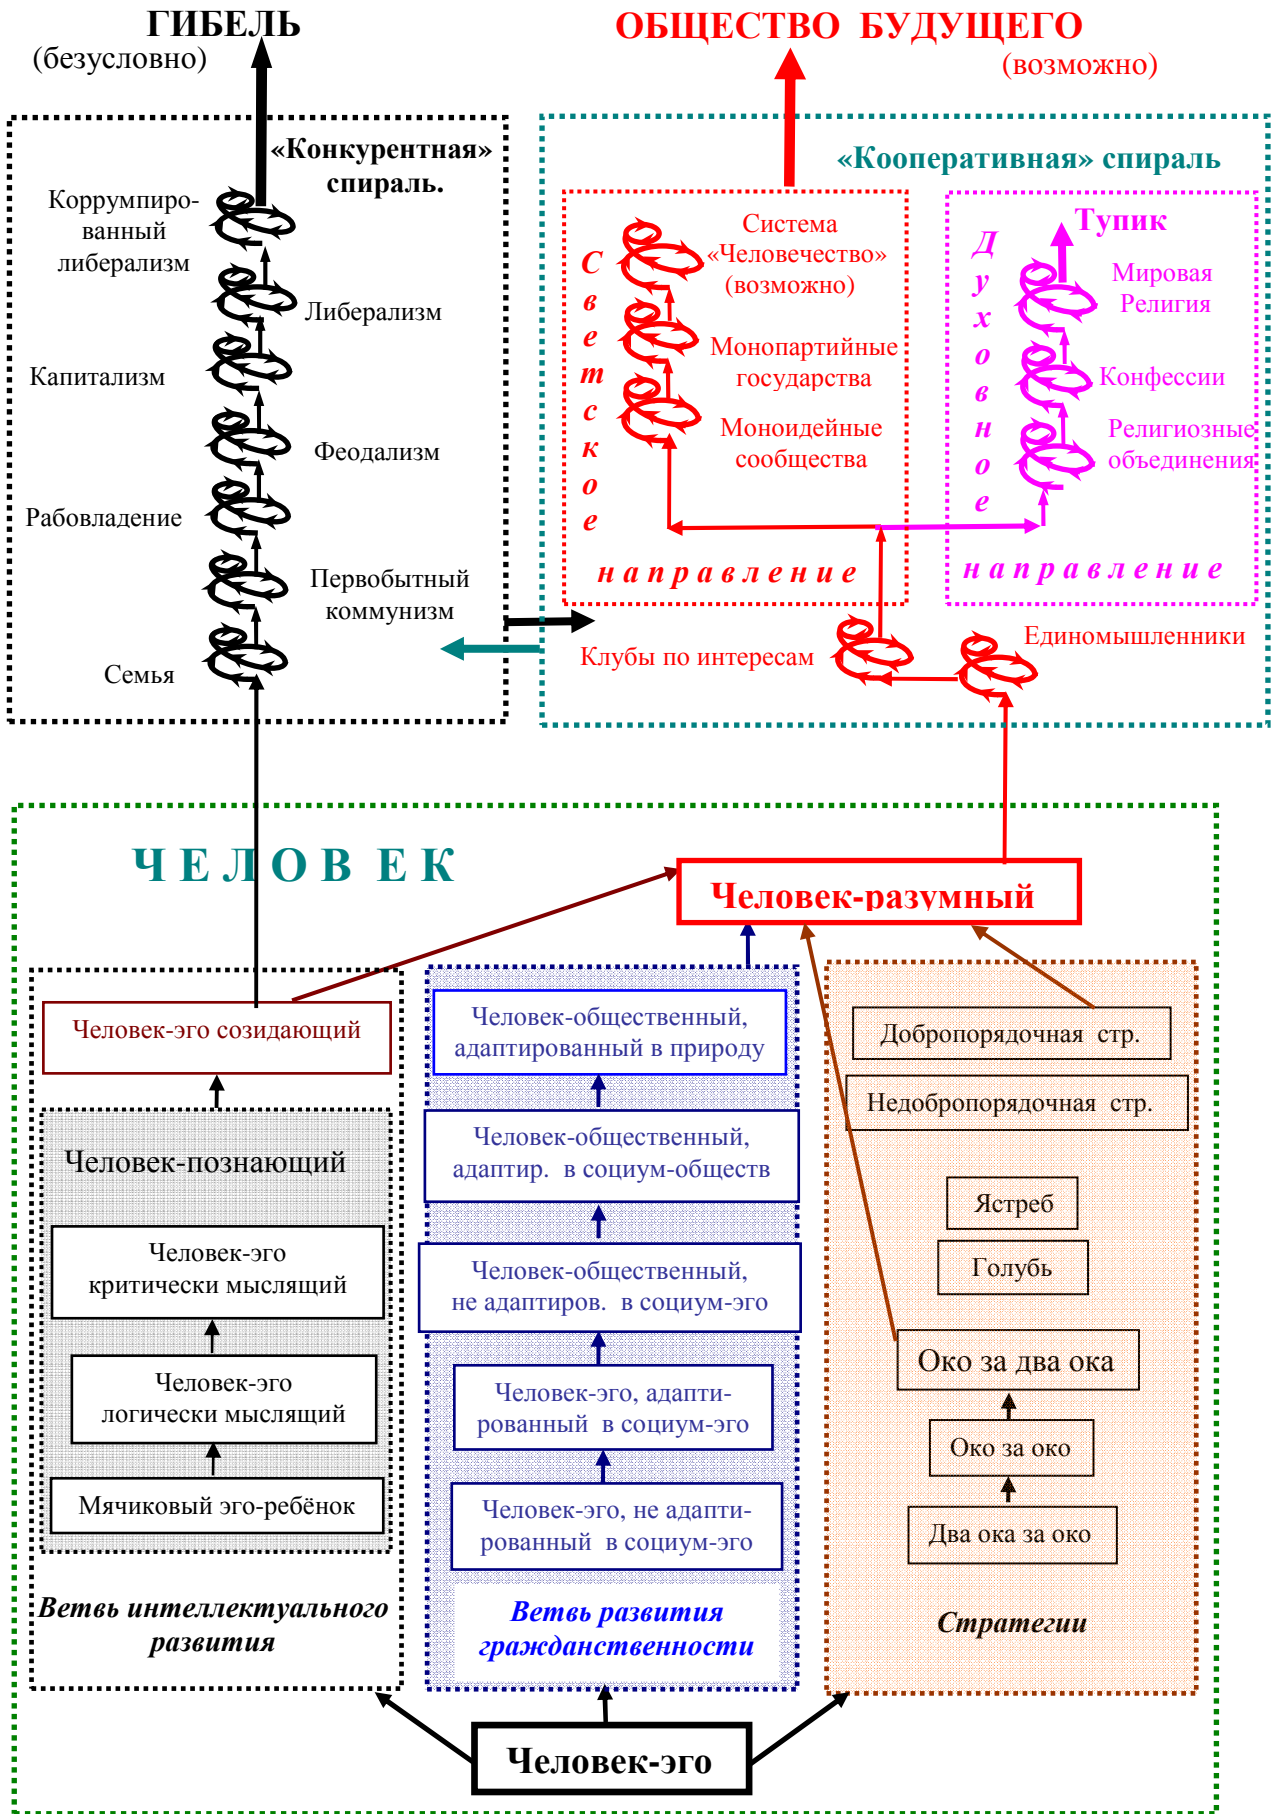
ГИБЕЛЬ
(безусловно)

ОБЩЕСТВО БУДУЩЕГО
(возможно)

«Конкурентная» спираль.

Коррумпированный либерализм
Либерализм
Капитализм
Феодализм
Рабовладение
Первобытный коммунизм
Семья

«Кооперативная» спираль

Светское
Система «Человечество» (возможно)
Монопартийные государства
Моноидейные сообщества
направление

Духовное
Тупик
Мировая Религия
Конфессии
Религиозные объединения
направление

Клубы по интересам
Единомышленники

ЧЕЛОВЕК

Человек-разумный

Человек-эго созидающий
Человек-познающий
Человек-эго критически мыслящий
Человек-эго логически мыслящий
Мячиковый эго-ребёнок
Ветвь интеллектуального развития

Человек-общественный, адаптированный в природу
Человек-общественный, адаптир. в социум-обществ
Человек-общественный, не адаптиров. в социум-эго
Человек-эго, адаптированный в социум-эго
Человек-эго, не адаптированный в социум-эго
Ветвь развития гражданственности

Добропорядочная стр.
Недобропорядочная стр.
Ястреб
Голубь
Око за два ока
Око за око
Два ока за око
Стратегии

Человек-эго